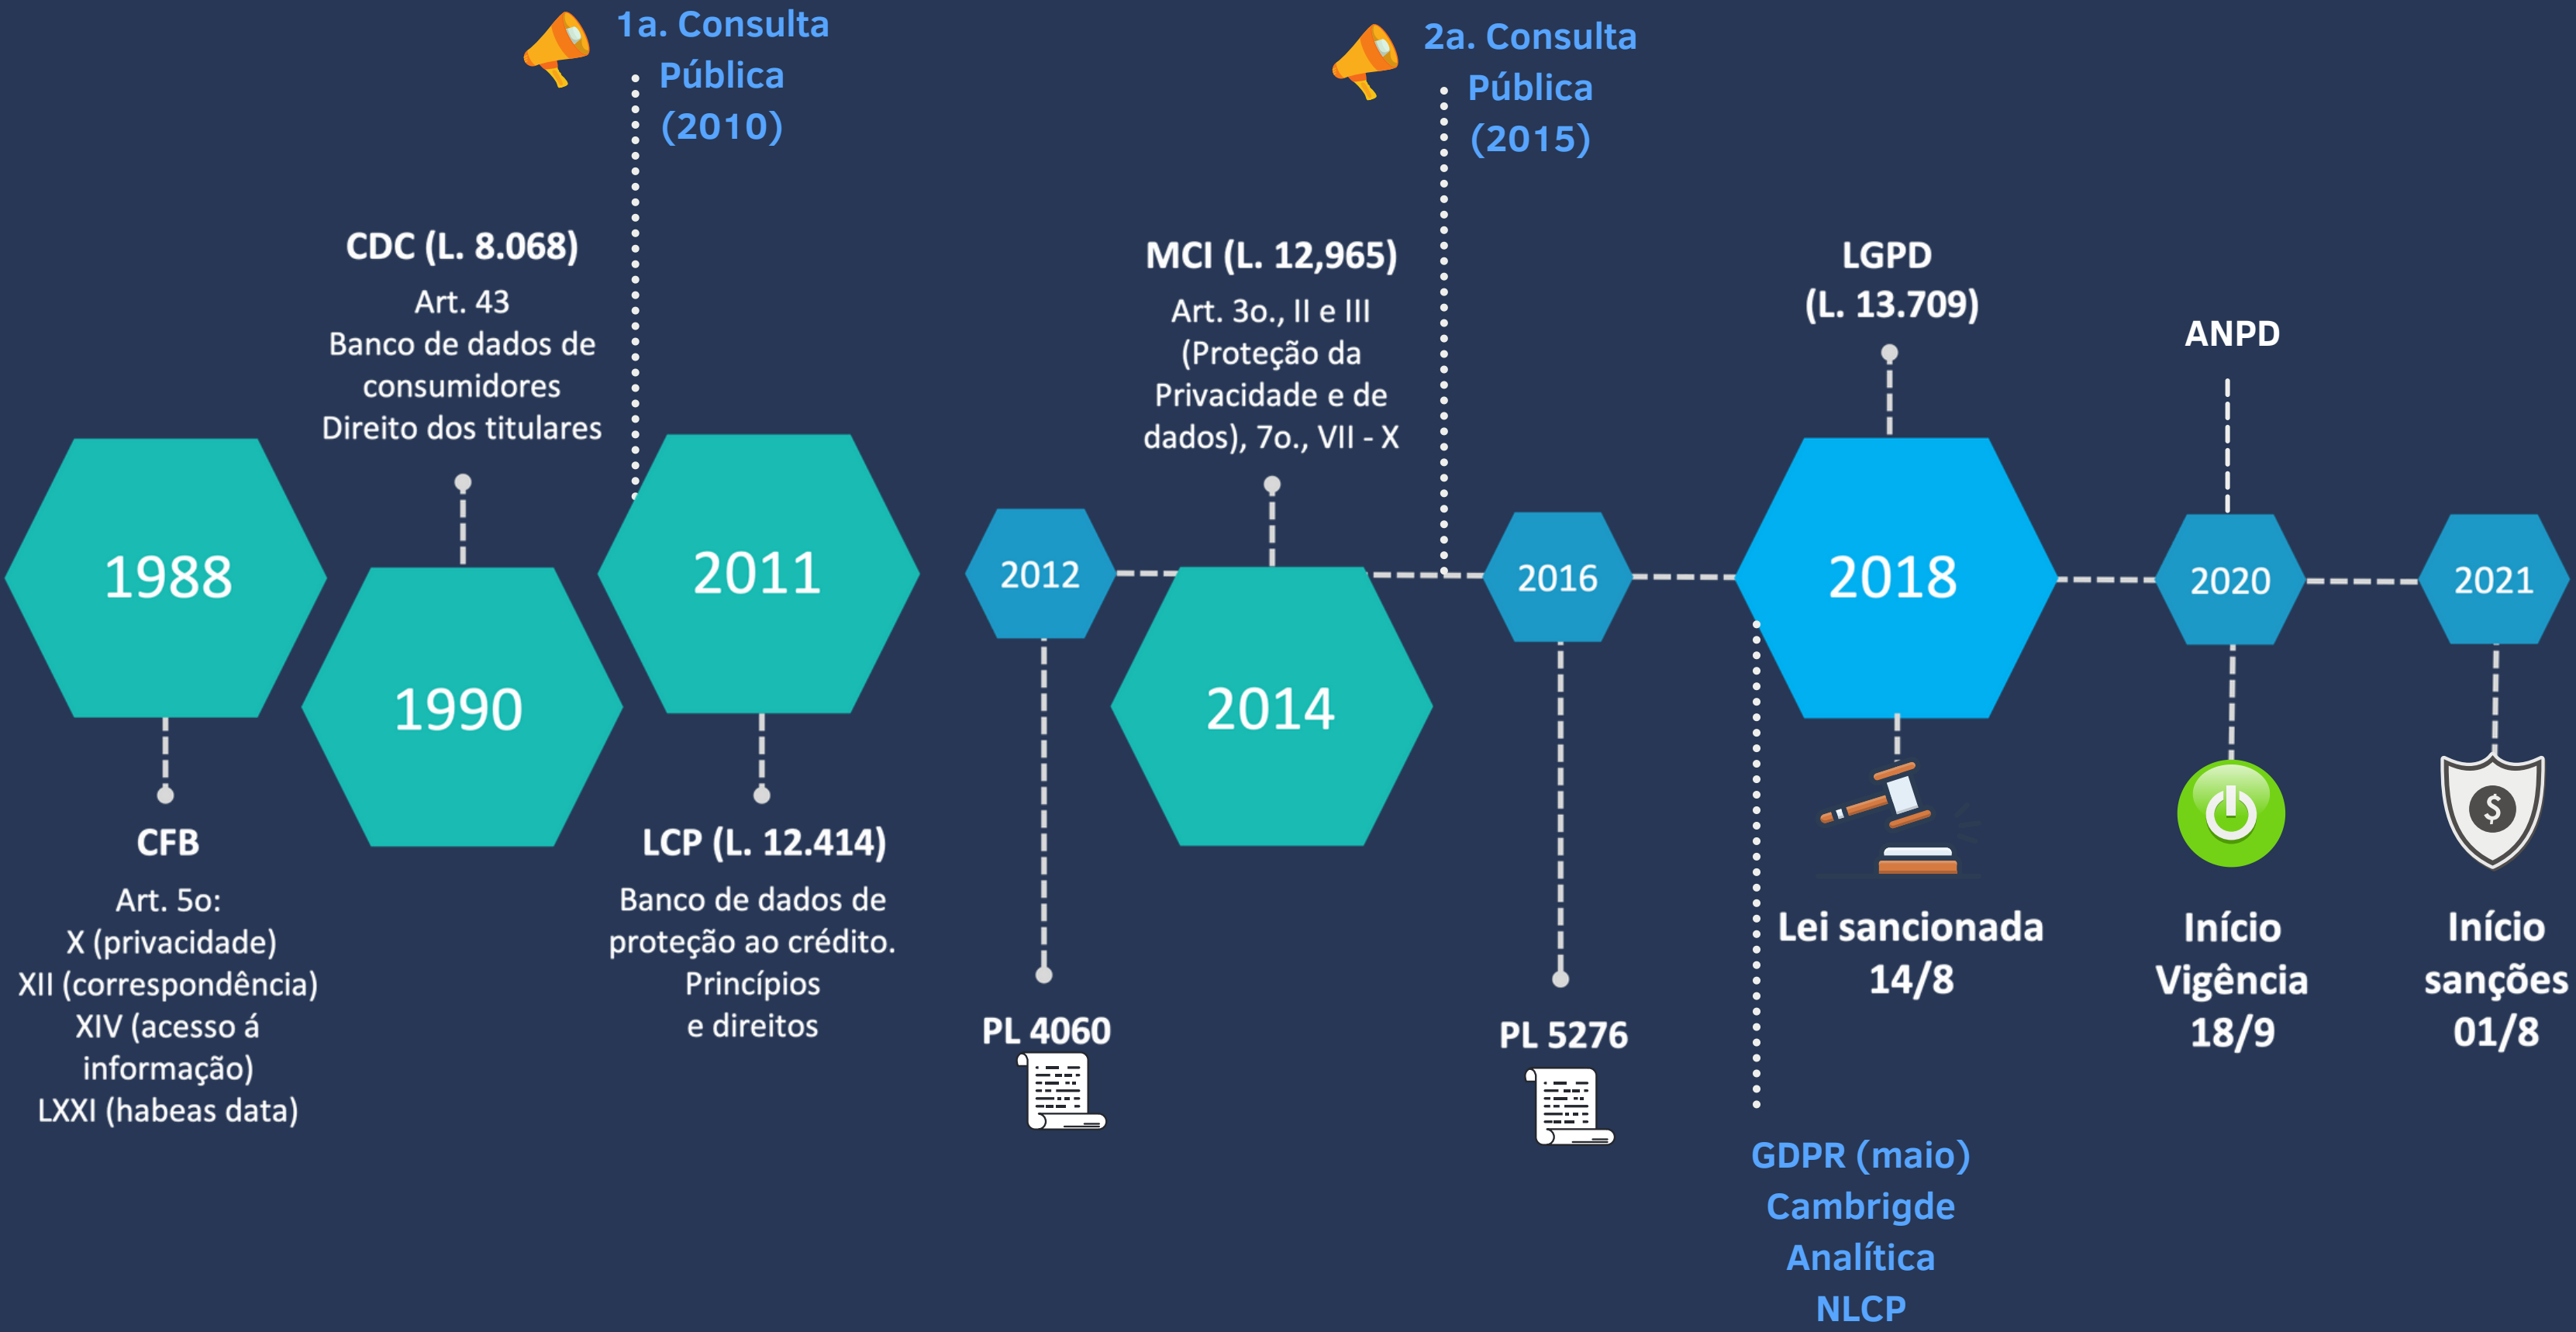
1a. Consulta Pública (2010)

2a. Consulta Pública (2015)

CDC (L. 8.068)
Art. 43
Banco de dados de consumidores
Direito dos titulares

MCI (L. 12,965)
Art. 3o., II e III (Proteção da Privacidade e de dados), 7o., VII - X

LGPD (L. 13.709)

ANPD

1988

1990

2011

2012

2014

2016

2018

2020

2021

CFB
Art. 5o:
X (privacidade)
XII (correspondência)
XIV (acesso á informação)
LXXI (habeas data)

LCP (L. 12.414)
Banco de dados de proteção ao crédito.
Princípios
e direitos

PL 4060

PL 5276

Lei sancionada 14/8

Início Vigência 18/9

Início sanções 01/8

GDPR (maio)
Cambrigde Analítica
NLCP